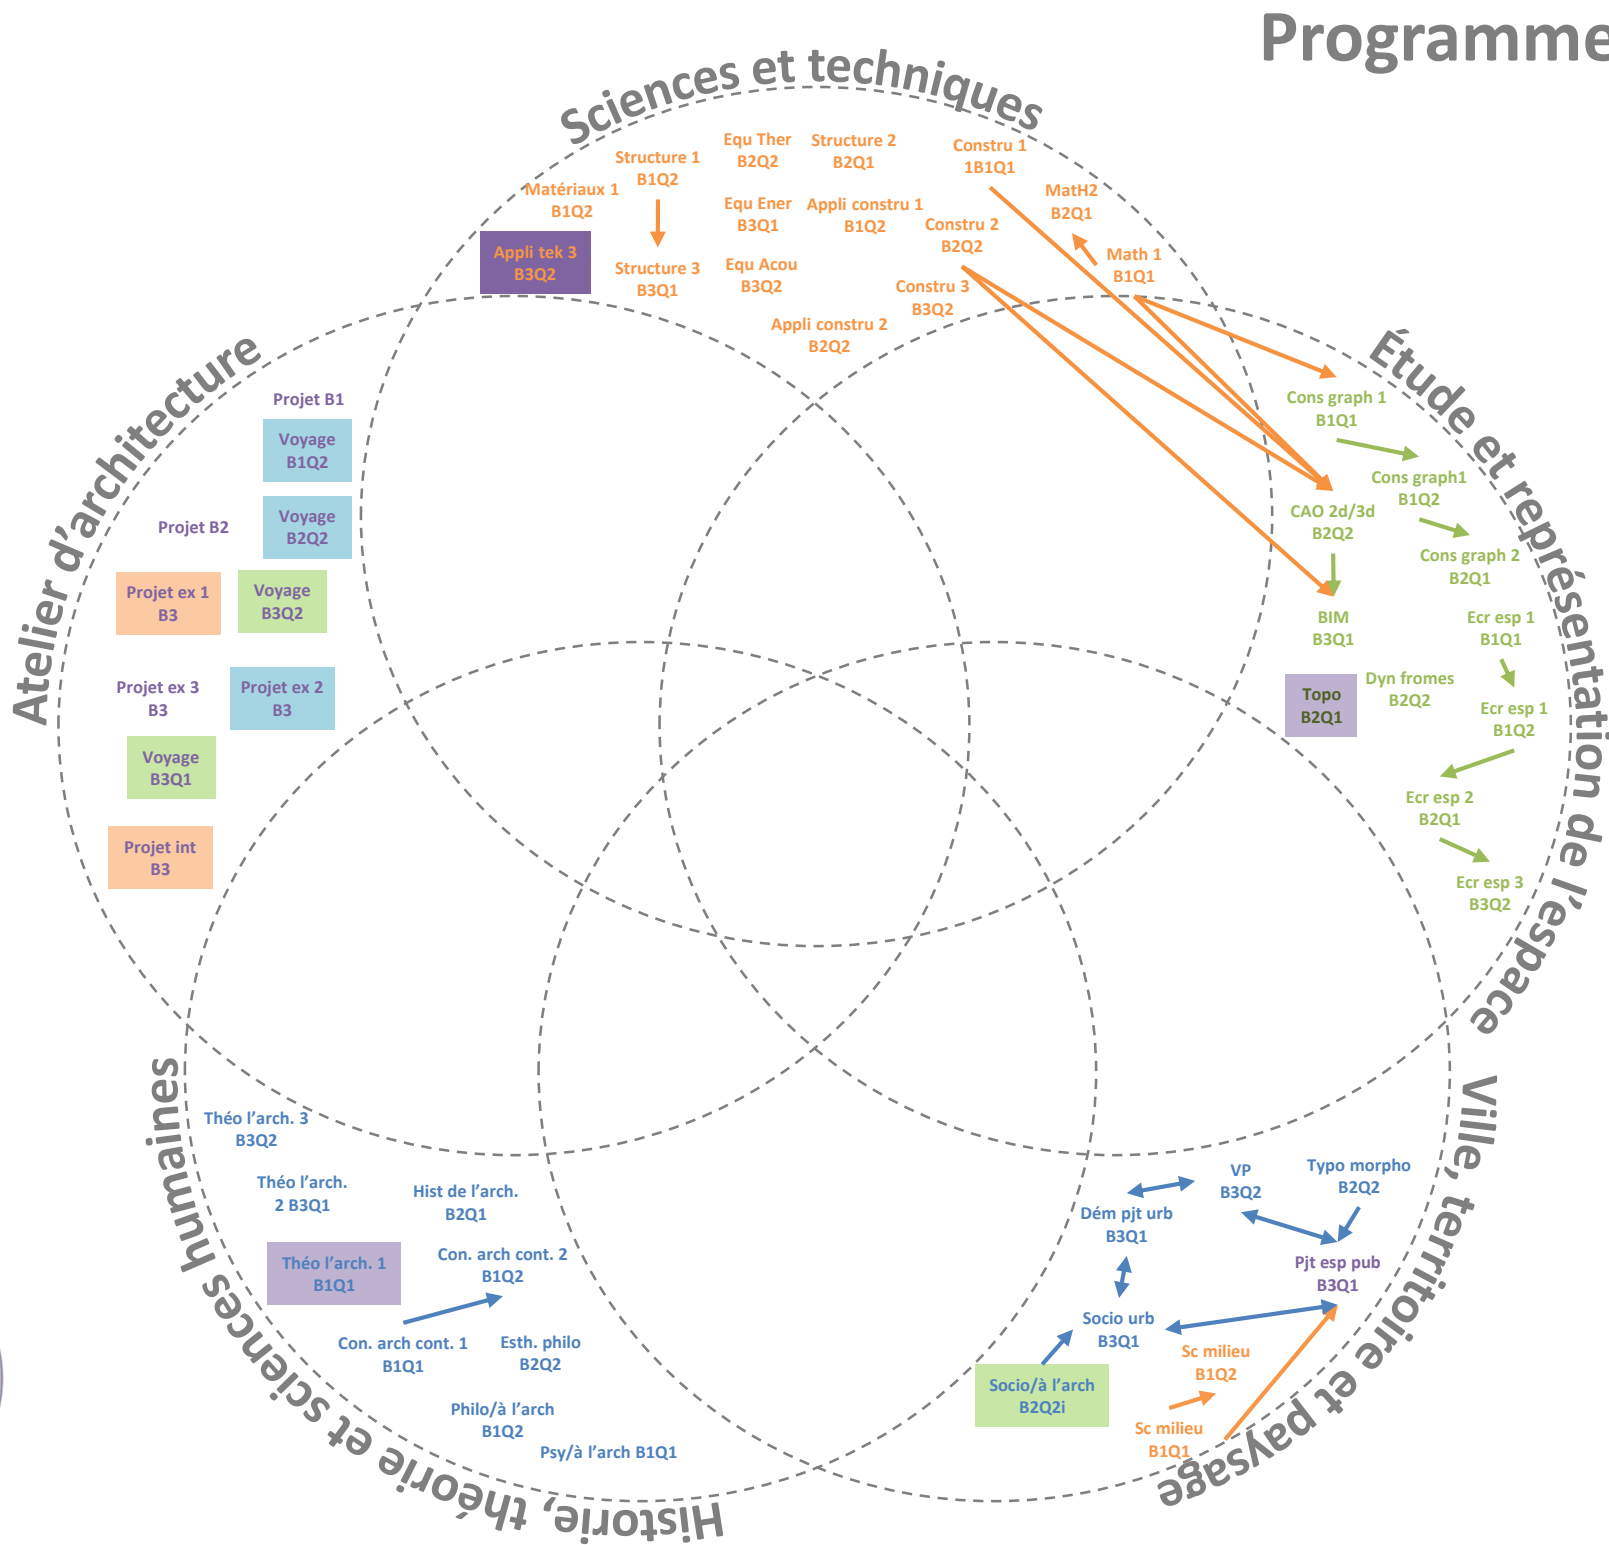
Programme

Sciences et techniques

Matériaux 1 B1Q2

Structure 1 B1Q2

Structure 3 B3Q1

Equ Ther B2Q2

Equ Ener B3Q1

Equ Acou B3Q2

Structure 2 B2Q1

Appli constru 1 B1Q2

Appli constru 2 B2Q2

Constru 1 1B1Q1

Constru 2 B2Q2

Constru 3 B3Q2

MatH2 B2Q1

Math 1 B1Q1

Appli tek 3 B3Q2

Atelier d'architecture

Projet B1

Voyage B1Q2

Projet B2

Voyage B2Q2

Projet ex 1 B3

Voyage B3Q2

Projet ex 3 B3

Projet ex 2 B3

Voyage B3Q1

Projet int B3

Étude et représentation de l'espace

Cons graph 1 B1Q1

Cons graph1 B1Q2

Cons graph 2 B2Q1

CAO 2d/3d B2Q2

BIM B3Q1

Ecr esp 1 B1Q1

Dyn fromes B2Q2

Topo B2Q1

Ecr esp 1 B1Q2

Ecr esp 2 B2Q1

Ecr esp 3 B3Q2

Histoire, théorie et sciences humaines

Théo l'arch. 3 B3Q2

Théo l'arch. 2 B3Q1

Hist de l'arch. B2Q1

Théo l'arch. 1 B1Q1

Con. arch cont. 2 B1Q2

Con. arch cont. 1 B1Q1

Esth. philo B2Q2

Philo/à l'arch B1Q2

Psy/à l'arch B1Q1

Ville, territoire et paysage

VP B3Q2

Typo morpho B2Q2

Dém pjt urb B3Q1

Pjt esp pub B3Q1

Socio urb B3Q1

Sc milieu B1Q2

Socio/à l'arch B2Q2i

Sc milieu B1Q1